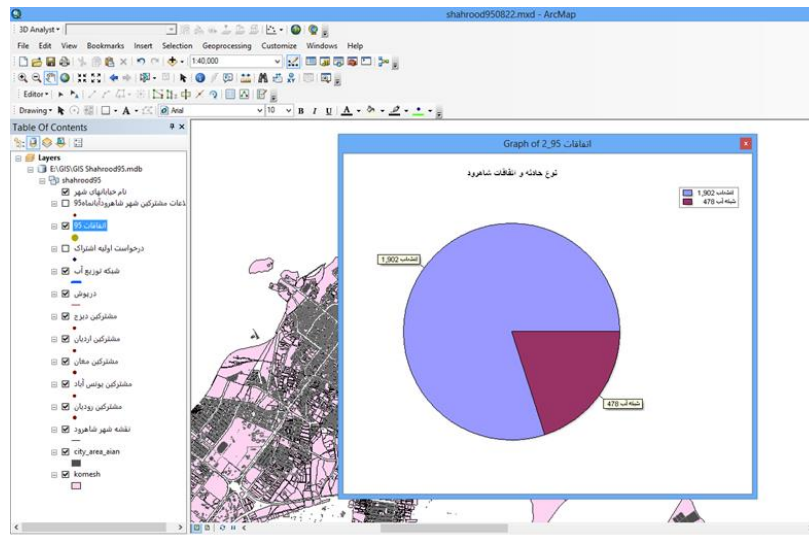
shahrood950822.mxd - ArcMap

3D Analyst ▾

File Edit View Bookmarks Insert Selection Geoprocessing Customize Windows Help

1:40,000

Editor ▾

Drawing ▾ Arial 10 B I U A

Table Of Contents

Layers
E:\GIS\GIS Shahrood95.mdb
shahrood95
نام خیابانهای شهر
اطلاعات مشترکین شهر شاهرودآبانماه95
اتفاقات 95
درخواست اولیه اشتراک
شبکه توزیع آب
دربوش
مشترکین دیرج
مشترکین اردیان
مشترکین مغان
مشترکین یونس آباد
مشترکین رودیان
نقشه شهر شاهرود
city_area_eian
komesh

Graph of اتفاقات 95_2

نوع حادثه و اتفاقات شاهرود

انشعاب 1,902
شبکه آب 478

انشعاب 1,902

شبکه آب 478